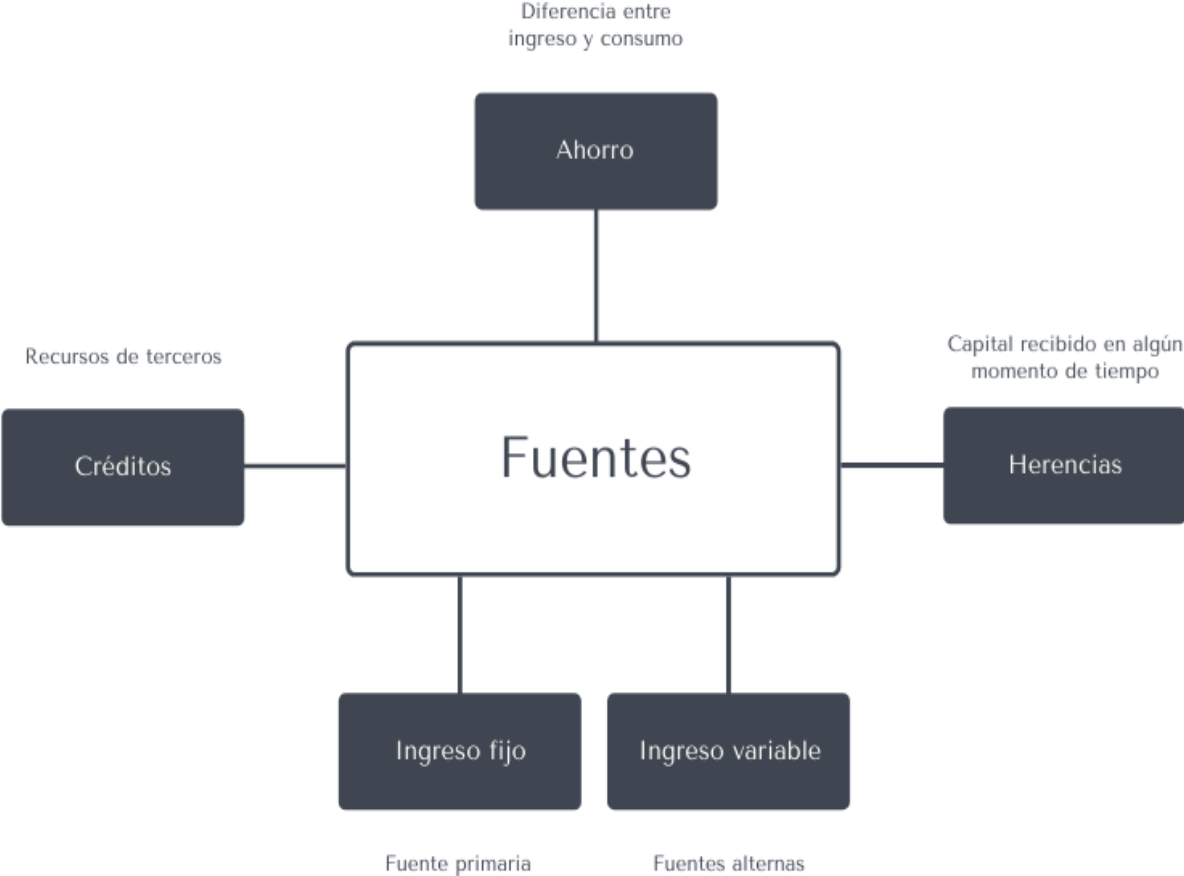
Diferencia entre ingreso y consumo

Ahorro

Recursos de terceros

Créditos

Fuentes

Capital recibido en algún momento de tiempo

Herencias

Ingreso fijo

Ingreso variable

Fuente primaria

Fuentes alternas